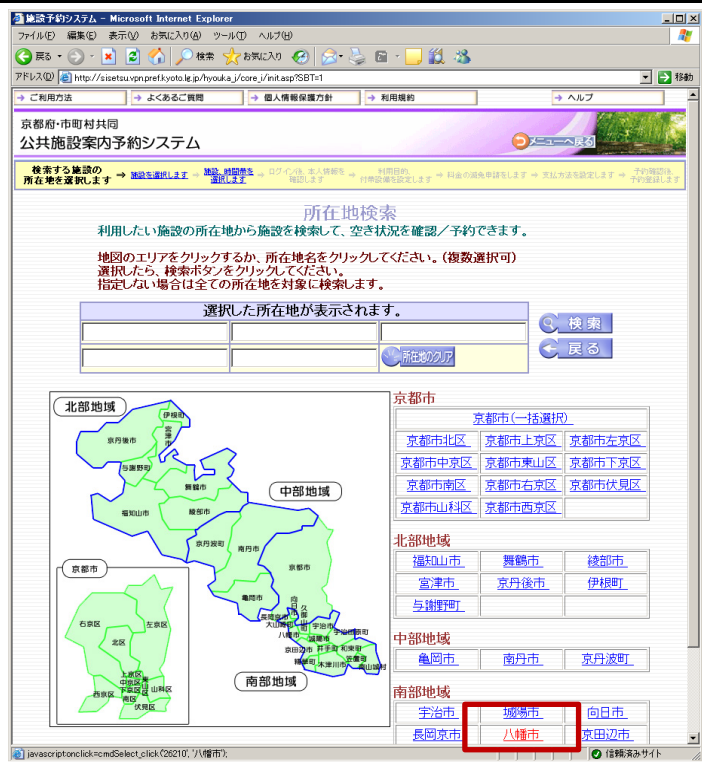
施設予約システム - Microsoft Internet Explorer

ファイル(F) 編集(E) 表示(V) お気に入り(A) ツール(T) ヘルプ(H)

戻る 検索 お気に入り

アドレス(D) http://sisetsu.vpn.pref.kyoto.lg.jp/hyouka_j/core_i/init.asp?SBT=1 移動

ご利用方法 よくあるご質問 個人情報保護方針 利用規約 ヘルプ

京都府・市町村共同
公共施設案内予約システム

メニューへ戻る

検索する施設の所在地を選択します → 施設を選択します → 施設、時間帯を選択します → ログイン後、本人情報を確認します → 利用目的、付帯設備を設定します → 料金の減免申請をします → 支払方法を設定します → 予約確認後予約登録します

所在地検索

利用したい施設の所在地から施設を検索して、空き状況を確認／予約できます。

地図のエリアをクリックするか、所在地名をクリックしてください。(複数選択可)
選択したら、検索ボタンをクリックしてください。
指定しない場合は全ての所在地を対象に検索します。

選択した所在地が表示されます。

所在地のクリア

検索

戻る

北部地域

伊根町 宮津市 京丹後市 与謝野町 舞鶴市 福知山市 綾部市

中部地域

京丹波町 南丹市 亀岡市 京都市

京都市

右京区 左京区 北区 上京区 中京区 東山区 下京区 山科区 西京区 南区 伏見区

南部地域

長岡京市 大山崎町 八幡市 宇治市 城陽市 久御山町 京田辺市 井手町 宇治田原町 精華町 和束町 笠置町 木津川市 南山城村 向日市

京都市

京都市(一括選択)

| 京都市北区 | 京都市上京区 | 京都市左京区 |
|---|---|---|
| 京都市中京区 | 京都市東山区 | 京都市下京区 |
| 京都市南区 | 京都市右京区 | 京都市伏見区 |
| 京都市山科区 | 京都市西京区 | |

北部地域

| 福知山市 | 舞鶴市 | 綾部市 |
|---|---|---|
| 宮津市 | 京丹後市 | 伊根町 |
| 与謝野町 | | |

中部地域

| 亀岡市 | 南丹市 | 京丹波町 |
|---|---|---|

南部地域

| 宇治市 | 城陽市 | 向日市 |
|---|---|---|
| 長岡京市 | 八幡市 | 京田辺市 |

javascript:onclick=cmdSelect_click('26210', '八幡市');

信頼済みサイト